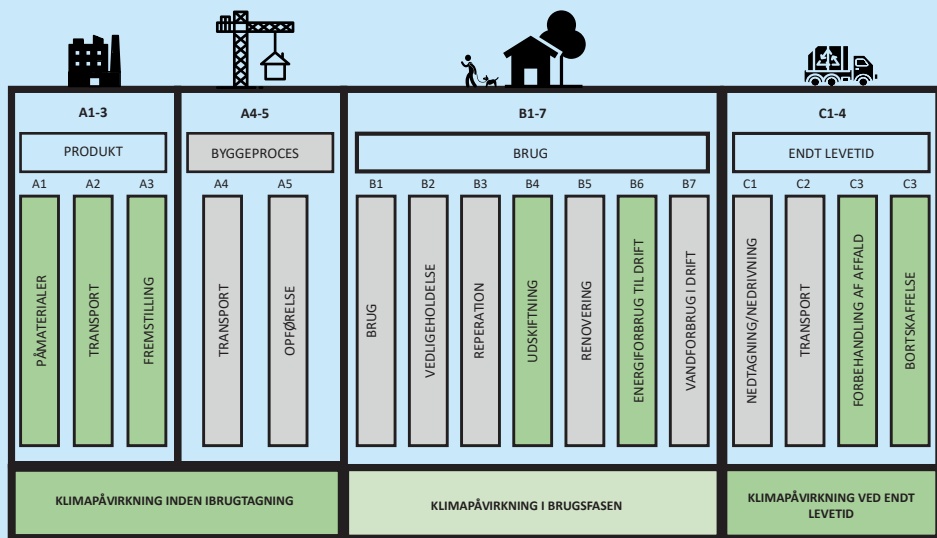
A1-3

PRODUKT

A1 A2 A3

PÅMATERIALER

TRANSPORT

FREMSTILLING

A4-5

BYGGEPROCES

A4 A5

TRANSPORT

OPFØRELSE

B1-7

BRUG

B1 B2 B3 B4 B5 B6 B7

BRUG

VEDLIGEHOLDELSE

REPERATION

UDSKIFTNING

RENOVERING

ENERGIFORBRUG TIL DRIFT

VANDFORBRUG I DRIFT

C1-4

ENDT LEVETID

C1 C2 C3 C3

NEDTAGNING/NEDRIVNING

TRANSPORT

FORBEHANDLING AF AFFALD

BORTSKAFFELSE

KLIMAPÅVIRKNING INDEN IBRUGTAGNING

KLIMAPÅVIRKNING I BRUGSFASEN

KLIMAPÅVIRKNING VED ENDT LEVETID